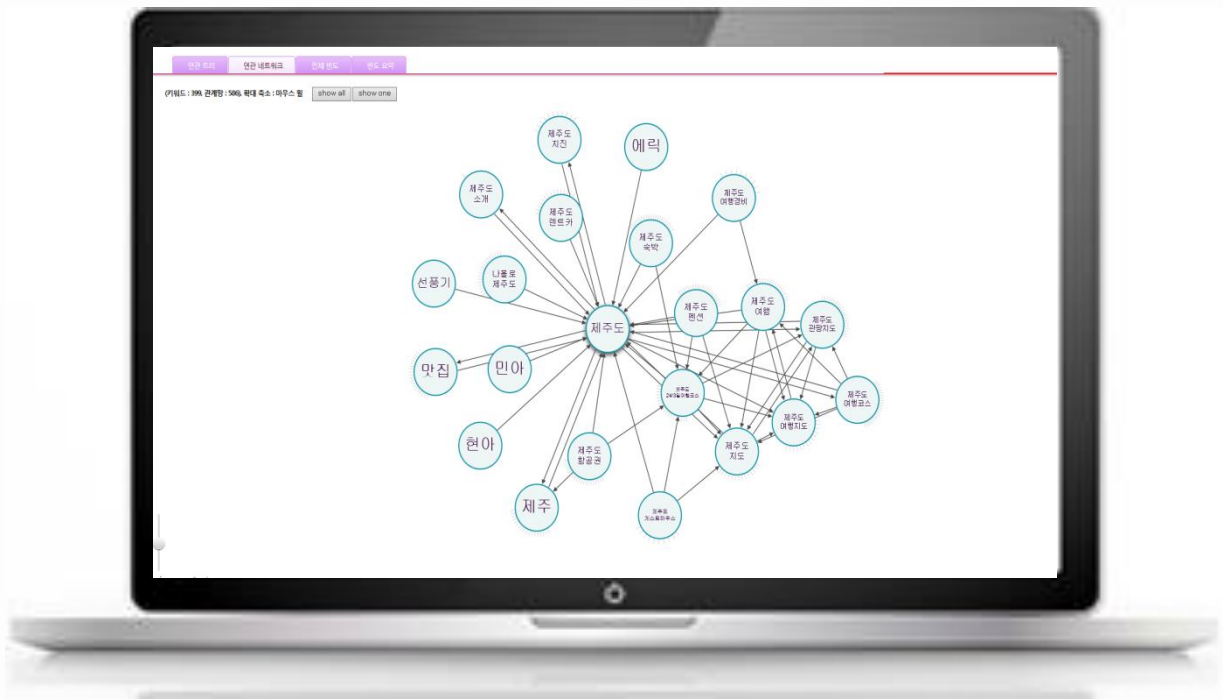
연관 트리 | 연관 네트워크 | 전체 빈도 | 빈도 요약

(키워드 : 399, 관계망 : 586), 확대 축소 : 마우스 휠 show all show one

제주도 치킨

에릭

제주도 소개

제주도 렌트카

제주도 여행경비

제주도 숙박

나홀로 제주도

선풍기

제주도 펜션

제주도 여행

제주도 관광지도

제주도

맛집

민아

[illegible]

제주도 여행코스

제주도 여행지도

현아

제주도 항공권

제주도 지도

제주

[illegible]